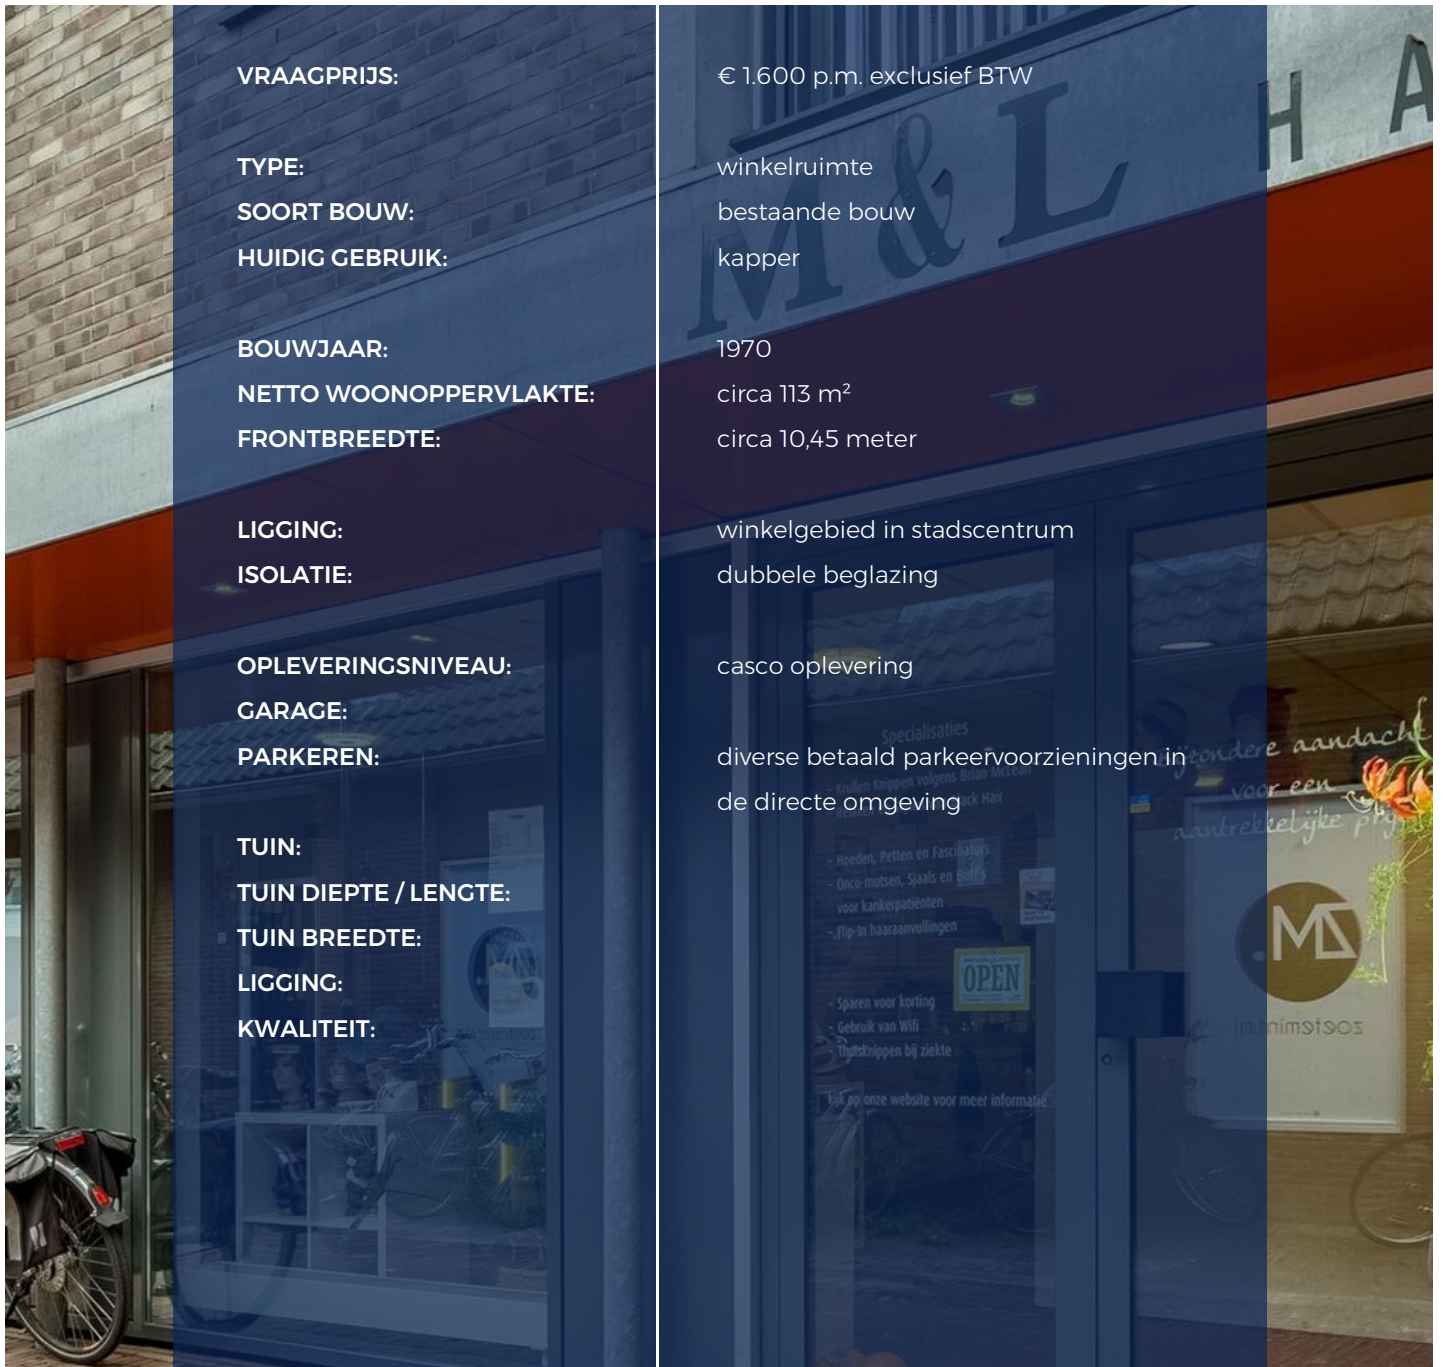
| | |
|---|---|
| VRAAGPRIJS: | € 1.600 p.m. exclusief BTW |
| TYPE: | winkelruimte |
| SOORT BOUW: | bestaande bouw |
| HUIDIG GEBRUIK: | kapper |
| BOUWJAAR: | 1970 |
| NETTO WOONOPPERVLAKTE: | circa 113 m² |
| FRONTBREEDTE: | circa 10,45 meter |
| LIGGING: | winkelgebied in stadscentrum |
| ISOLATIE: | dubbele beglazing |
| OPLEVERINGSNIVEAU: | casco oplevering |
| GARAGE: | |
| PARKEREN: | diverse betaald parkeervoorzieningen in de directe omgeving |
| TUIN: | |
| TUIN DIEPTE / LENGTE: | |
| TUIN BREEDTE: | |
| LIGGING: | |
| KWALITEIT: | |

M&L
H A
Specialisaties
- Krullen Knippen volgens Brian McLean
- Hoeden, Petten en Fascinators
- Onco-mutsen, Sjaals en Buffs voor kankerpatiënten
- Flip-In haaraanvullingen
OPEN
- Sparen voor korting
- Gebruik van Wifi
- Thuisknippen bij ziekte
kijk op onze website voor meer informatie
bijzondere aandacht voor een aantrekkelijke prijs
MS